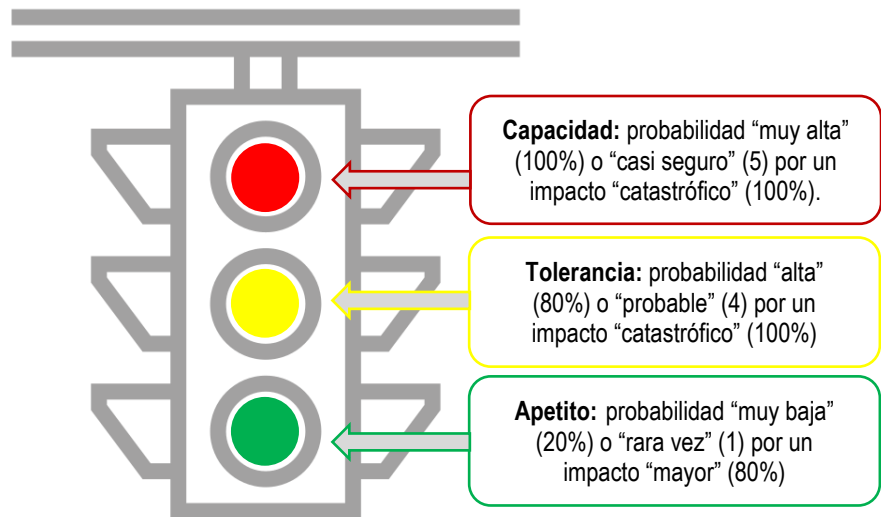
**Capacidad:** probabilidad “muy alta” (100%) o “casi seguro” (5) por un impacto “catastrófico” (100%).

**Tolerancia:** probabilidad “alta” (80%) o “probable” (4) por un impacto “catastrófico” (100%)

**Apetito:** probabilidad “muy baja” (20%) o “rara vez” (1) por un impacto “mayor” (80%)